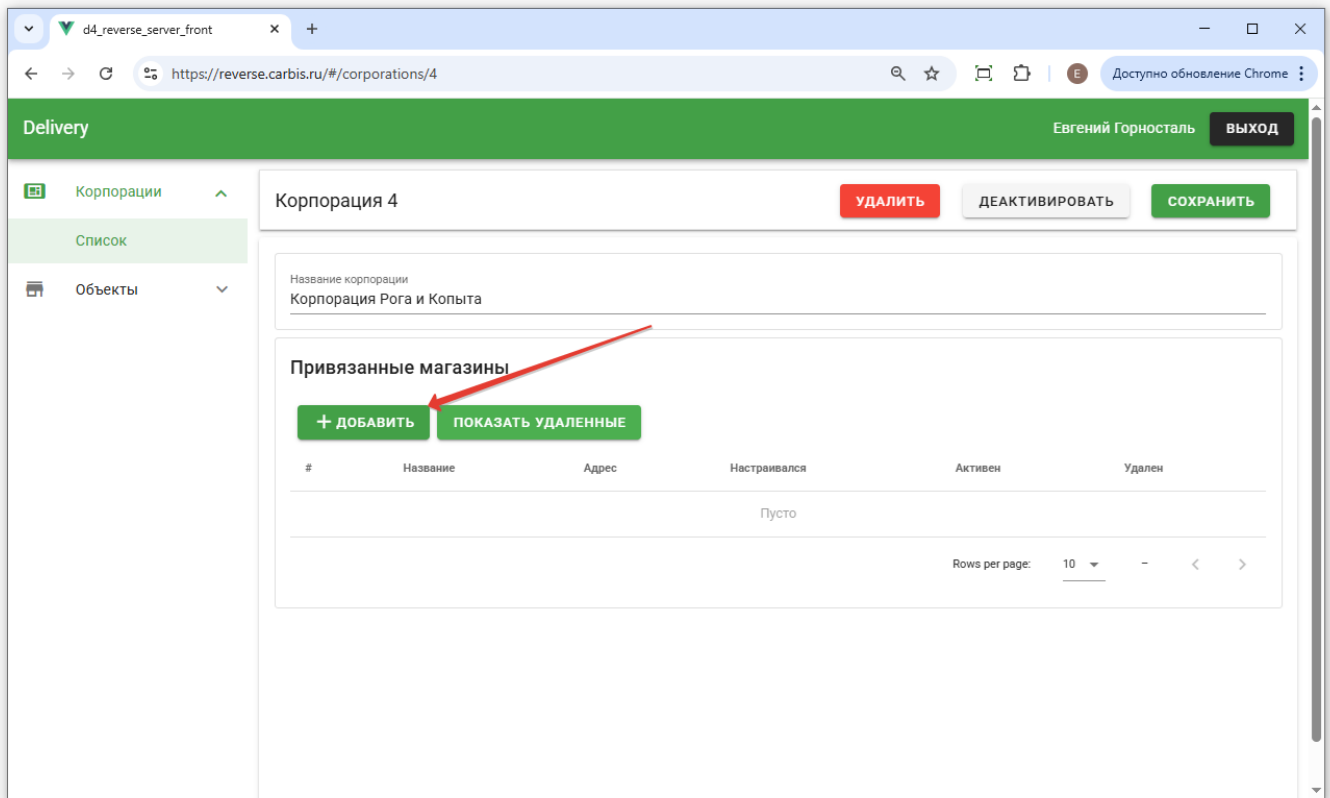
d4_reverse_server_front

https://reverse.carbis.ru/#/corporations/4

E

Доступно обновление Chrome

Delivery

Евгений Горносталь

ВЫХОД

Корпорации

Список

Объекты

Корпорация 4

УДАЛИТЬ

ДЕАКТИВИРОВАТЬ

СОХРАНИТЬ

Название корпорации

Корпорация Рога и Копыта

Привязанные магазины

+ ДОБАВИТЬ

ПОКАЗАТЬ УДАЛЕННЫЕ

| # | Название | Адрес | Настраивался | Активен | Удален |
|---|---|---|---|---|---|
| Пусто | | | | | |

Rows per page: 10 –